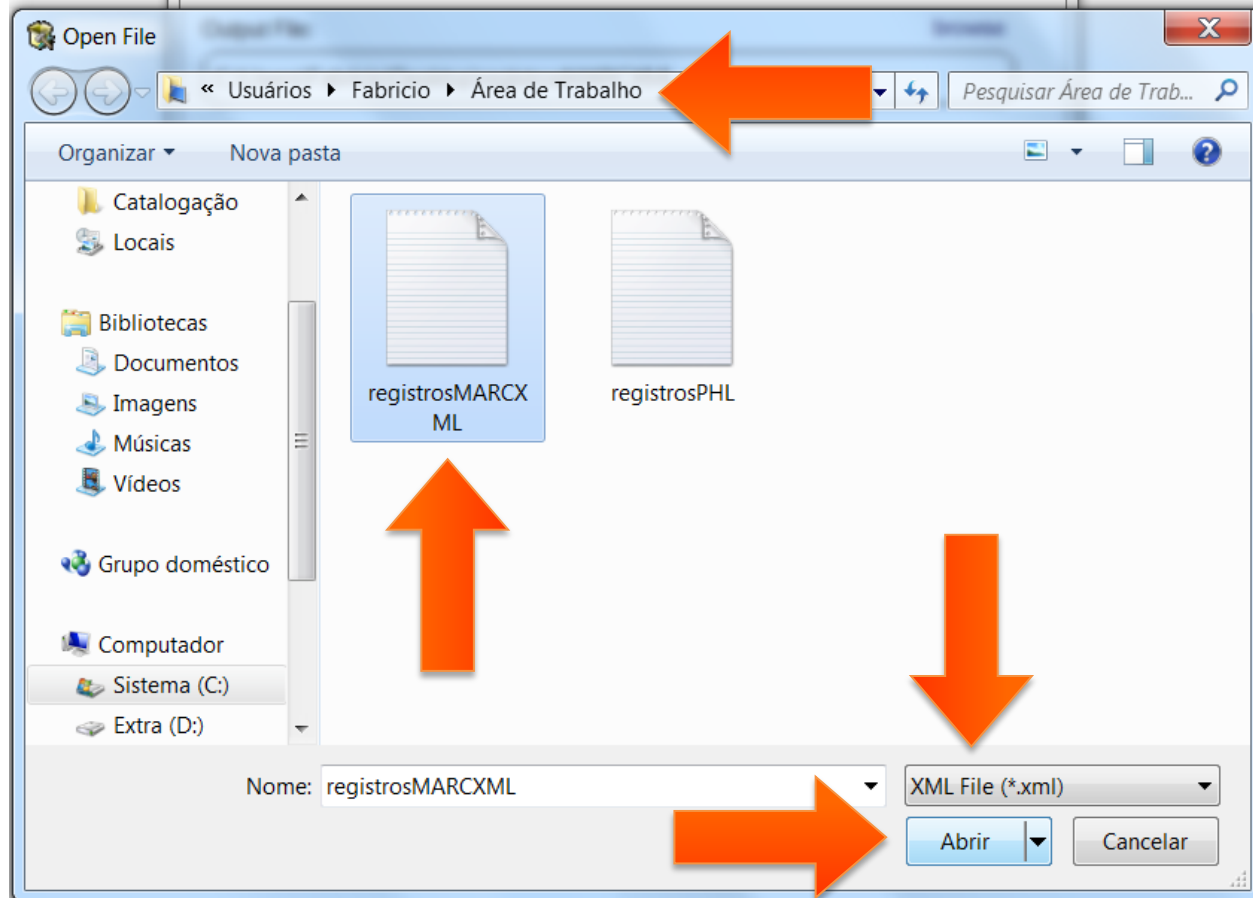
Open File

« Usuários ▸ Fabricio ▸ Área de Trabalho

Pesquisar Área de Trab...

Organizar ▾ Nova pasta

Catalogação
Locais

Bibliotecas
Documentos
Imagens
Músicas
Vídeos

Grupo doméstico

Computador
Sistema (C:)
Extra (D:)

registrosMARCXML

registrosPHL

Nome: registrosMARCXML

XML File (*.xml)

Abrir

Cancelar